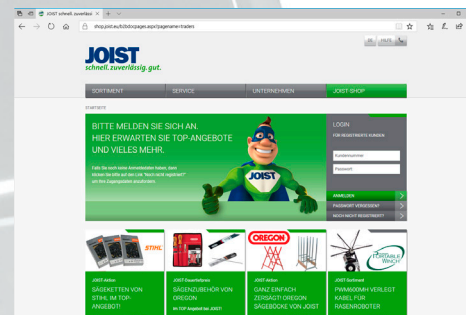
JOIST schnell. zuverlässig. gut.

shop.joist.eu/b2bdocpages.aspx?pagename=traders

HILFE

JOIST
schnell. zuverlässig. gut.

SORTIMENT
SERVICE
UNTERNEHMEN
JOIST-SHOP

STARTSEITE

BITTE MELDEN SIE SICH AN.
HIER ERWARTEN SIE TOP-ANGEBOTE
UND VIELES MEHR.

Falls Sie noch keine Anmeldedaten haben, dann klicken Sie bitte auf den Link "Noch nicht registriert?" um Ihre Zugangsdaten anzufordern.

JOIST

LOGIN
FÜR REGISTRIERTE KUNDEN

Kundennummer
Passwort

ANMELDEN
PASSWORT VERGESSEN?
NOCH NICHT REGISTRIERT?

STIHL

OREGON

PORTABLE WINCH

JOIST-Aktion
SÄGEKETTEN VON STIHL IM TOP-ANGEBOT!

JOIST-Dauertiefpreis
SÄGENZUBEHÖR VON OREGON
im TOP-angebot bei JOIST

JOIST-Aktion
GANZ EINFACH ZERSÄGT! OREGON SÄGEBÖCKE VON JOIST

JOIST-Sortiment
PWM6000WH VERLEGT KABEL FÜR RASENROBOTER